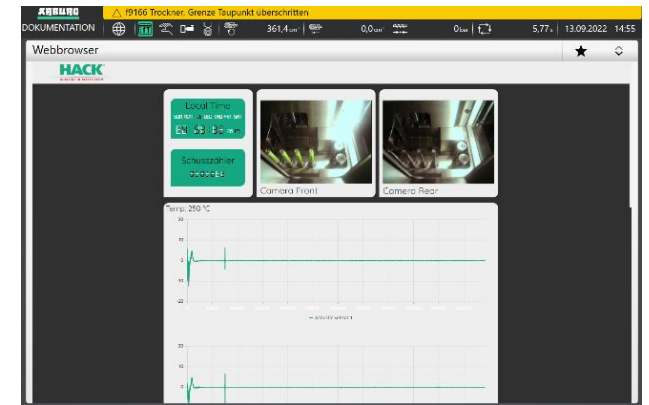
ARBURG

⚠ f9166 Trockner: Grenze Taupunkt überschritten

DOKUMENTATION

361,4 cm³

0,0 cm³

0 bar

5,77 s | 13.09.2022 14:55

Webbrowser

HACK

Local Time

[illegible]

Schusszähler

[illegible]

Camera Front

Camera Rear

Temp: 250 °C

20

10

0

-10

-20

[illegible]

20

10

0